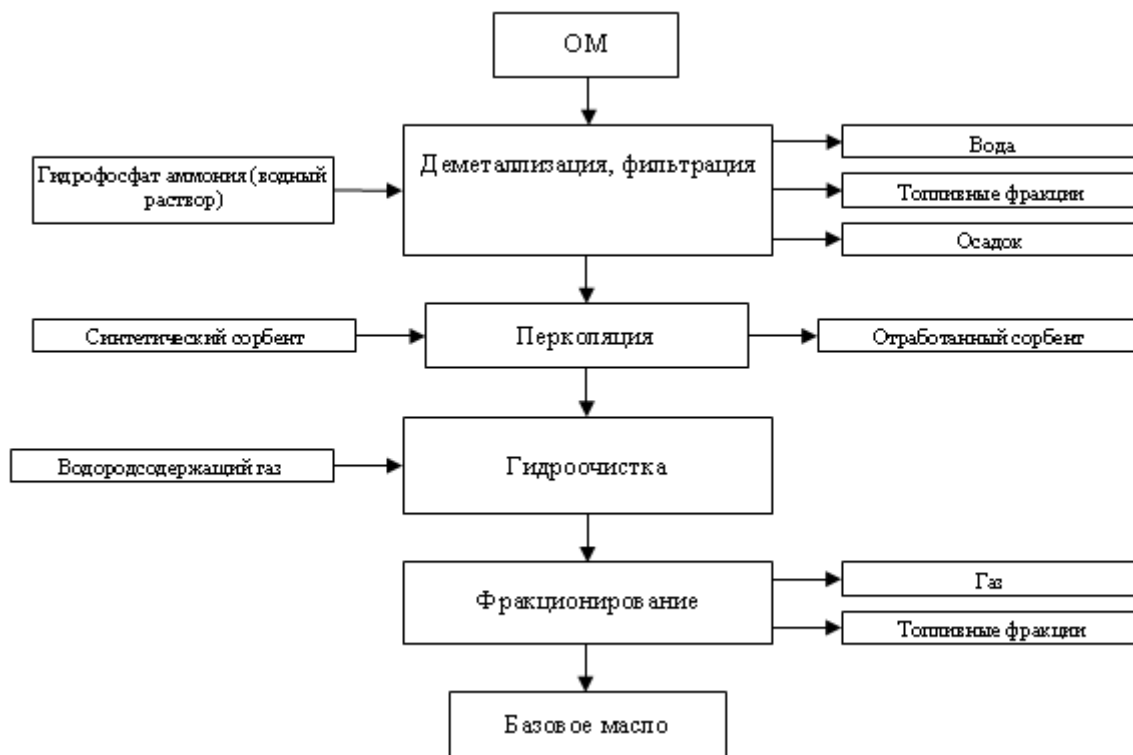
ОМ

Гидрофосфат аммония (водный раствор)

Деметаллизация, фильтрация

Вода

Топливные фракции

Осадок

Синтетический сорбент

Перколяция

Отработанный сорбент

Водородсодержащий газ

Гидроочистка

Фракционирование

Газ

Топливные фракции

Базовое масло